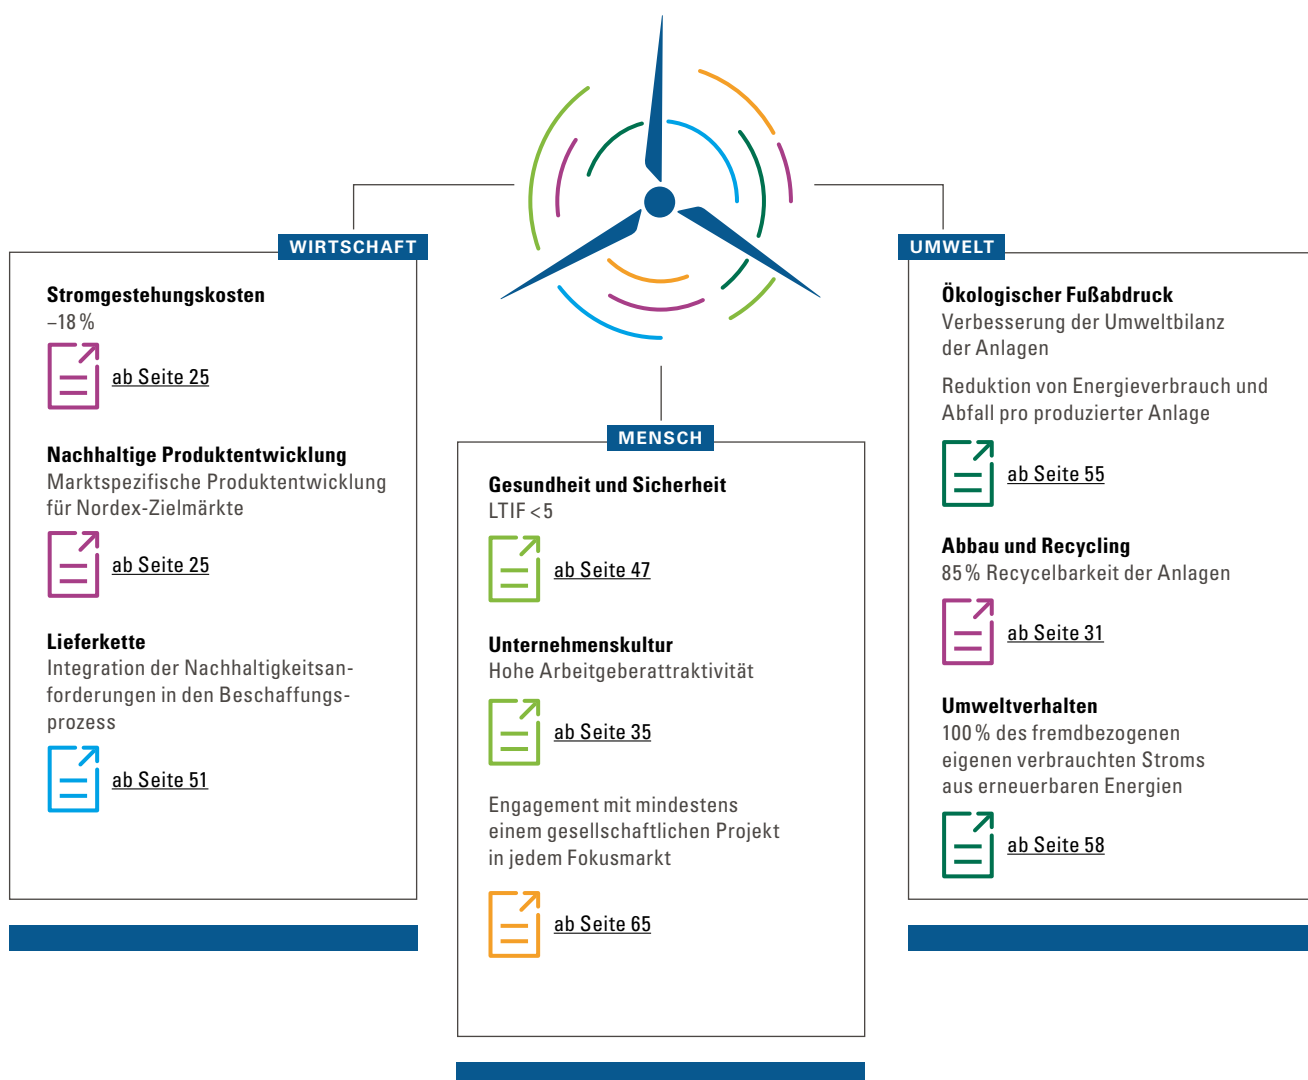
WIRTSCHAFT

Stromgestehungskosten
–18 %

ab Seite 25

Nachhaltige Produktentwicklung
Marktspezifische Produktentwicklung für Nordex-Zielmärkte

ab Seite 25

Lieferkette
Integration der Nachhaltigkeitsanforderungen in den Beschaffungsprozess

ab Seite 51

MENSCH

Gesundheit und Sicherheit
LTIF < 5

ab Seite 47

Unternehmenskultur
Hohe Arbeitgeberattraktivität

ab Seite 35

Engagement mit mindestens einem gesellschaftlichen Projekt in jedem Fokusmarkt

ab Seite 65

UMWELT

Ökologischer Fußabdruck
Verbesserung der Umweltbilanz der Anlagen

Reduktion von Energieverbrauch und Abfall pro produzierter Anlage

ab Seite 55

Abbau und Recycling
85 % Recycelbarkeit der Anlagen

ab Seite 31

Umweltverhalten
100 % des fremdbezogenen eigenen verbrauchten Stroms aus erneuerbaren Energien

ab Seite 58